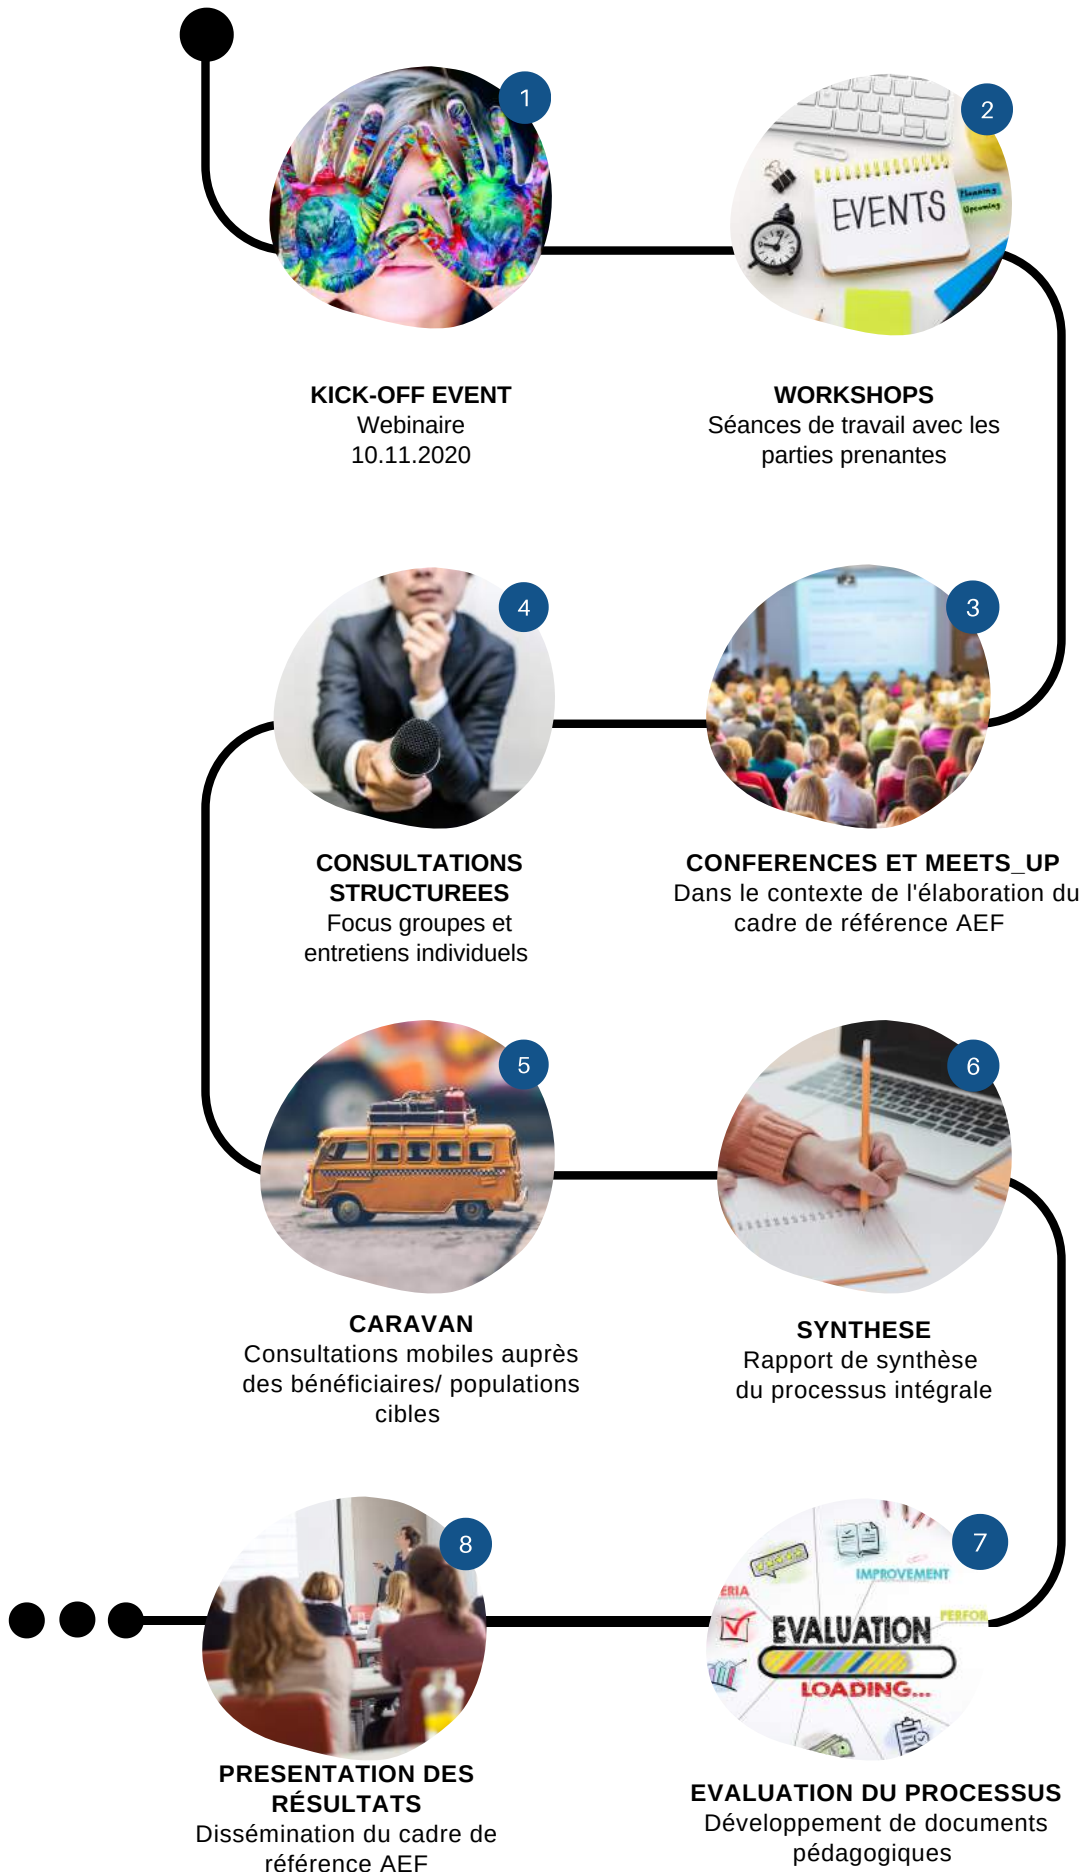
1

2

EVENTS

Planning

Upcoming

KICK-OFF EVENT
Webinaire
10.11.2020

WORKSHOPS
Séances de travail avec les parties prenantes

4

3

CONSULTATIONS STRUCTUREES
Focus groupes et entretiens individuels

CONFERENCES ET MEETS_UP
Dans le contexte de l'élaboration du cadre de référence AEF

5

6

CARAVAN
Consultations mobiles auprès des bénéficiaires/ populations cibles

SYNTHESE
Rapport de synthèse du processus intégrale

8

7

IMPROVEMENT

ERIA

PERFOR

EVALUATION

LOADING...

PRESENTATION DES RÉSULTATS
Dissémination du cadre de référence AEF

EVALUATION DU PROCESSUS
Développement de documents pédagogiques